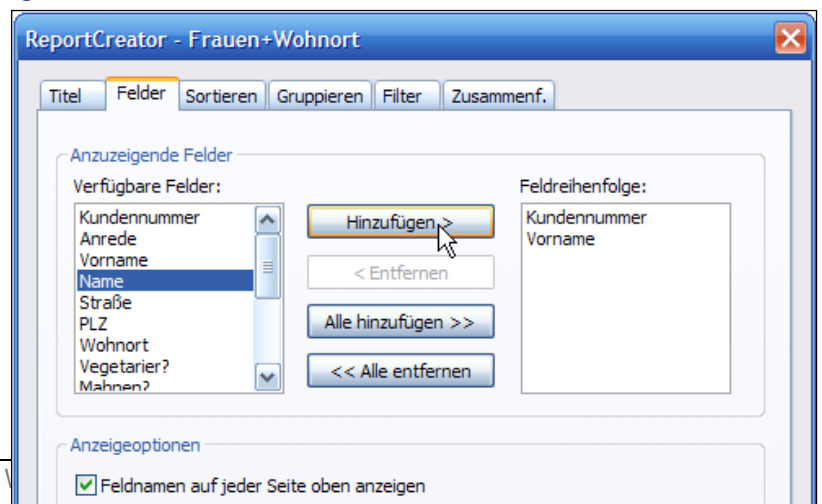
ReportCreator - Frauen+Wohnort

Titel
Felder
Sortieren
Gruppieren
Filter
Zusammenf.

Anzuzeigende Felder

Verfügbare Felder:
Kundennummer
Anrede
Vorname
Name
Straße
PLZ
Wohnort
Vegetarier?
Mahnen?

Hinzufügen >
< Entfernen
Alle hinzufügen >>
<< Alle entfernen

Feldreihenfolge:
Kundennummer
Vorname

Anzeigeoptionen

Feldnamen auf jeder Seite oben anzeigen